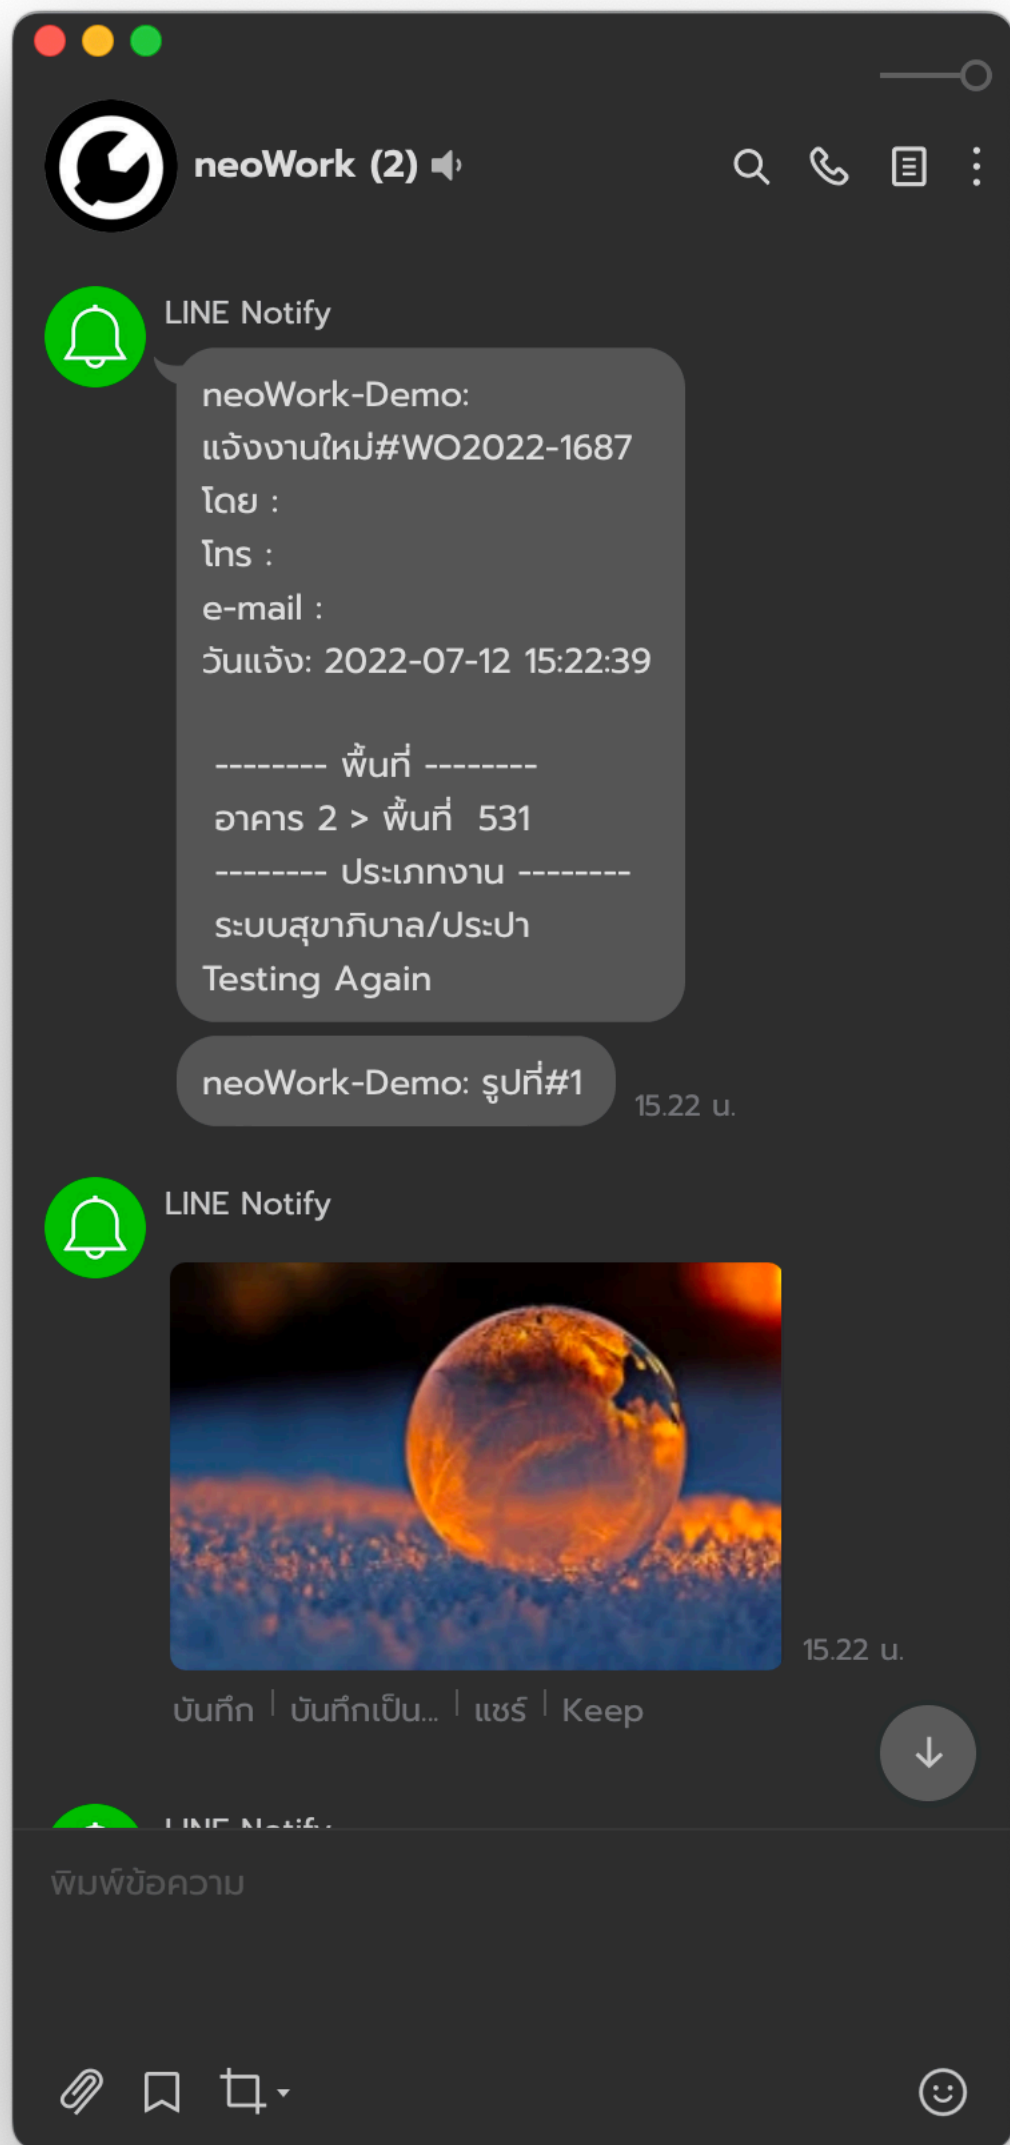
neoWork (2)

LINE Notify

neoWork-Demo:
แจ้งงานใหม่#WO2022-1687
โดย :
โทร :
e-mail :
วันแจ้ง: 2022-07-12 15:22:39

-------- พื้นที่ --------
อาคาร 2 > พื้นที่ 531
-------- ประเภทงาน --------
ระบบสุขาภิบาล/ประปา
Testing Again

neoWork-Demo: รูปที่#1

15.22 น.

LINE Notify

15.22 น.

บันทึก | บันทึกเป็น... | แชร์ | Keep

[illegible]

พิมพ์ข้อความ